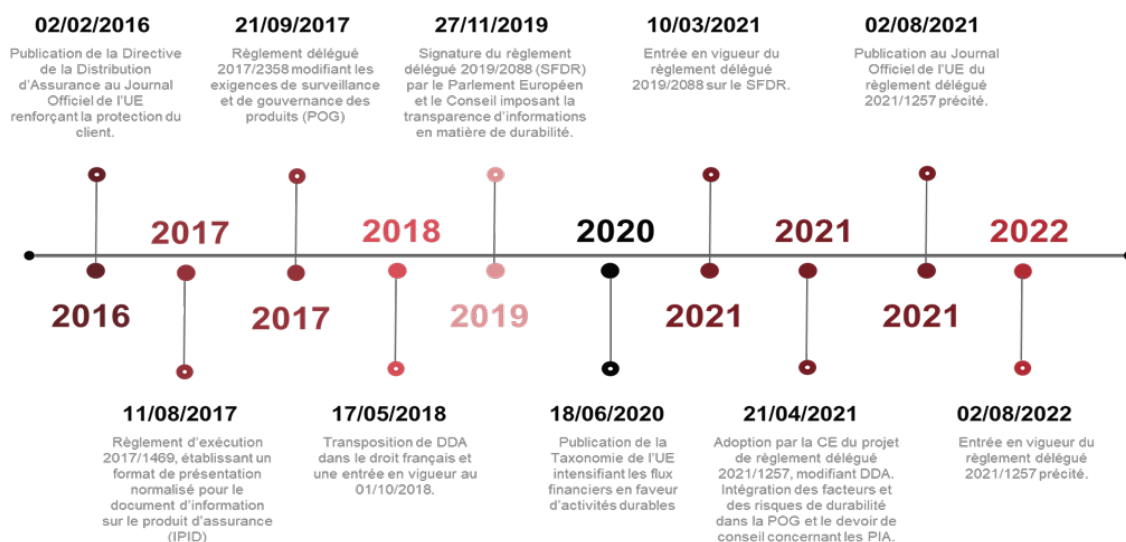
02/02/2016

Publication de la Directive de la Distribution d'Assurance au Journal Officiel de l'UE renforçant la protection du client.

21/09/2017

Règlement délégué 2017/2358 modifiant les exigences de surveillance et de gouvernance des produits (POG)

27/11/2019

Signature du règlement délégué 2019/2088 (SFDR) par le Parlement Européen et le Conseil imposant la transparence d'informations en matière de durabilité.

10/03/2021

Entrée en vigueur du règlement délégué 2019/2088 sur le SFDR.

02/08/2021

Publication au Journal Officiel de l'UE du règlement délégué 2021/1257 précité.

2017

2018

2020

2021

2022

2016

2017

2019

2021

2021

11/08/2017

Règlement d'exécution 2017/1469, établissant un format de présentation normalisé pour le document d'information sur le produit d'assurance (IPID)

17/05/2018

Transposition de DDA dans le droit français et une entrée en vigueur au 01/10/2018.

18/06/2020

Publication de la Taxonomie de l'UE intensifiant les flux financiers en faveur d'activités durables

21/04/2021

Adoption par la CE du projet de règlement délégué 2021/1257, modifiant DDA. Intégration des facteurs et des risques de durabilité dans la POG et le devoir de conseil concernant les PIA.

02/08/2022

Entrée en vigueur du règlement délégué 2021/1257 précité.